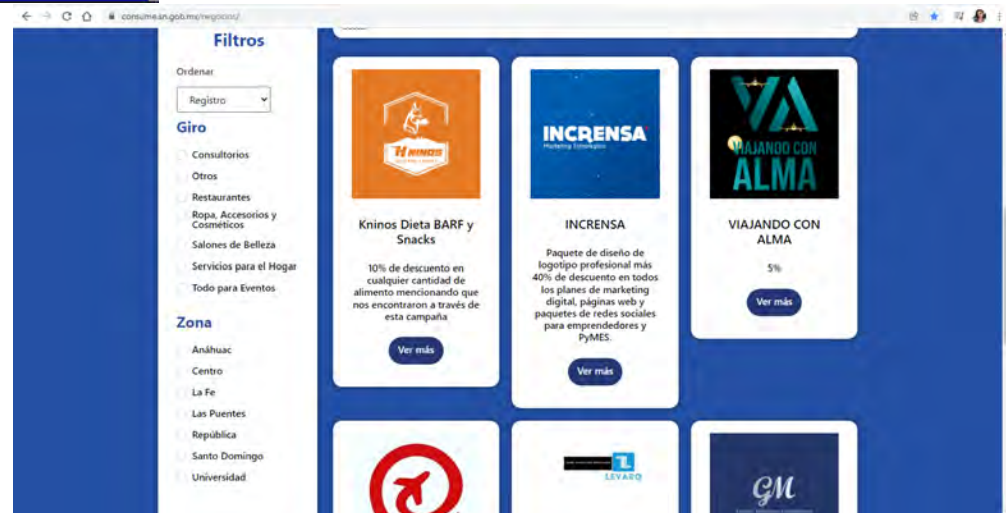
consumesan.gob.mx/negocios/

Filtros

Ordenar

Registro

Giro

Consultorios

Otros

Restaurantes

Ropa, Accesorios y Cosméticos

Salones de Belleza

Servicios para el Hogar

Todo para Eventos

Zona

Anáhuac

Centro

La Fe

Las Puentes

República

Santo Domingo

Universidad

Kninos

Kninos Dieta BARF y Snacks

10% de descuento en cualquier cantidad de alimento mencionando que nos encontraron a través de esta campaña

Ver más

INCRENSA
Marketing Estratégico

INCRENSA

Paquete de diseño de logotipo profesional más 40% de descuento en todos los planes de marketing digital, páginas web y paquetes de redes sociales para emprendedores y PyMES.

Ver más

VA
VIAJANDO CON ALMA

VIAJANDO CON ALMA

5%

Ver más

LEVARO

GM